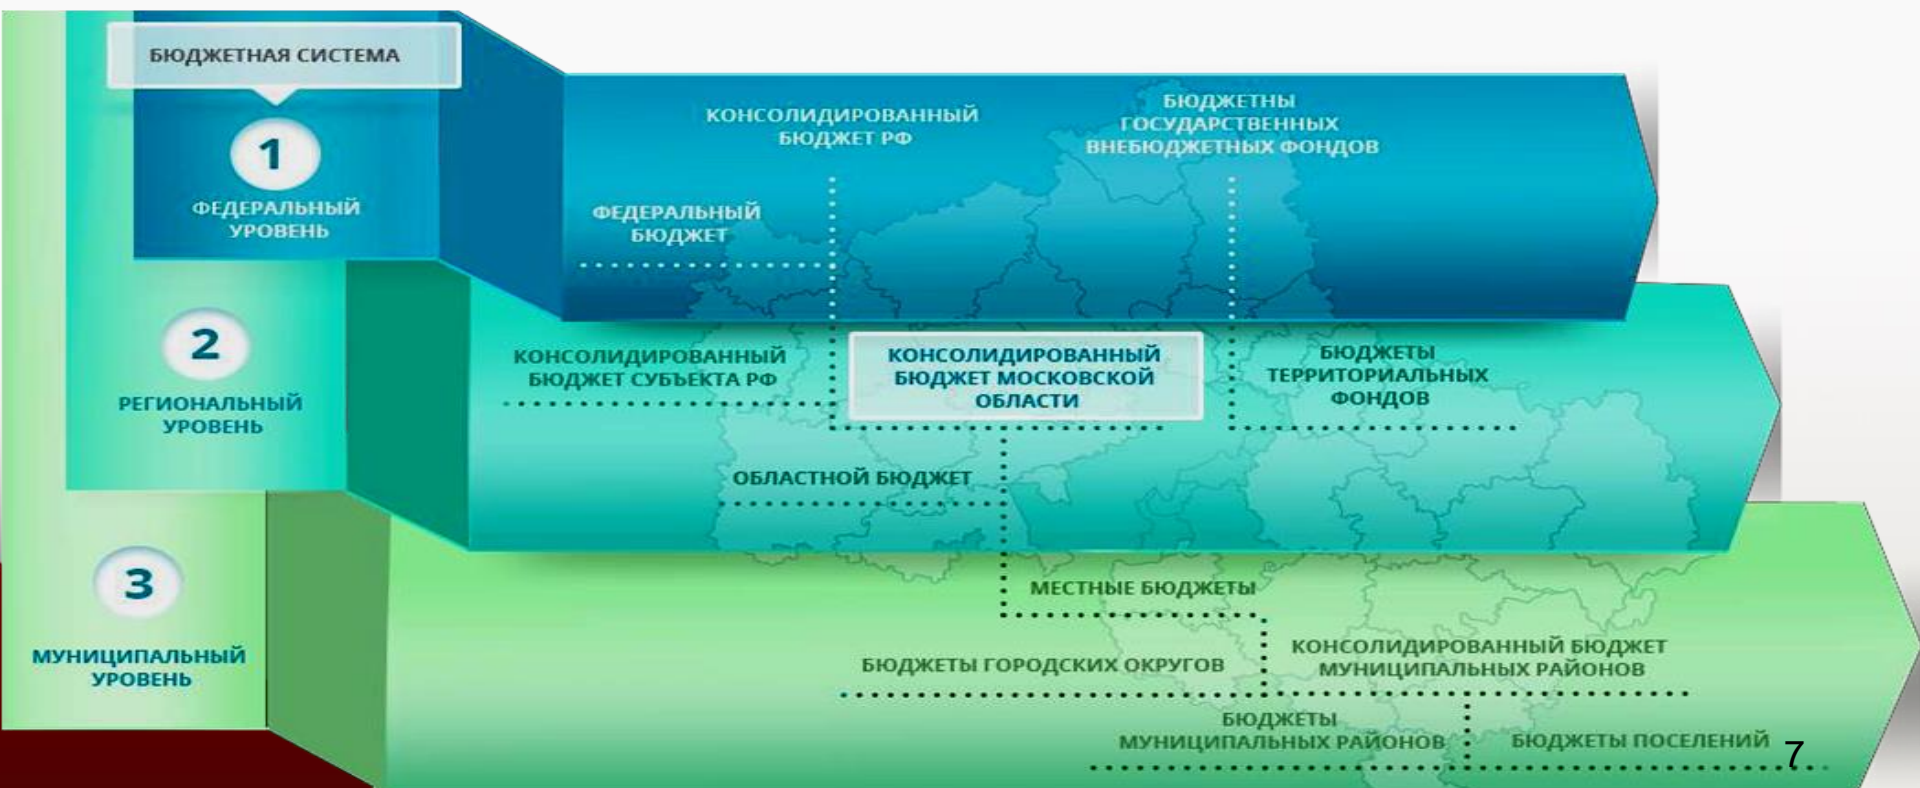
БЮДЖЕТНАЯ СИСТЕМА

1
ФЕДЕРАЛЬНЫЙ УРОВЕНЬ

КОНСОЛИДИРОВАННЫЙ БЮДЖЕТ РФ

БЮДЖЕТНЫ ГОСУДАРСТВЕННЫХ ВНЕБЮДЖЕТНЫХ ФОНДОВ

ФЕДЕРАЛЬНЫЙ БЮДЖЕТ

2
РЕГИОНАЛЬНЫЙ УРОВЕНЬ

КОНСОЛИДИРОВАННЫЙ БЮДЖЕТ СУБЪЕКТА РФ

КОНСОЛИДИРОВАННЫЙ БЮДЖЕТ МОСКОВСКОЙ ОБЛАСТИ

БЮДЖЕТЫ ТЕРРИТОРИАЛЬНЫХ ФОНДОВ

ОБЛАСТНОЙ БЮДЖЕТ

3
МУНИЦИПАЛЬНЫЙ УРОВЕНЬ

МЕСТНЫЕ БЮДЖЕТЫ

БЮДЖЕТЫ ГОРОДСКИХ ОКРУГОВ

КОНСОЛИДИРОВАННЫЙ БЮДЖЕТ МУНИЦИПАЛЬНЫХ РАЙОНОВ

БЮДЖЕТЫ МУНИЦИПАЛЬНЫХ РАЙОНОВ

БЮДЖЕТЫ ПОСЕЛЕНИЙ

7